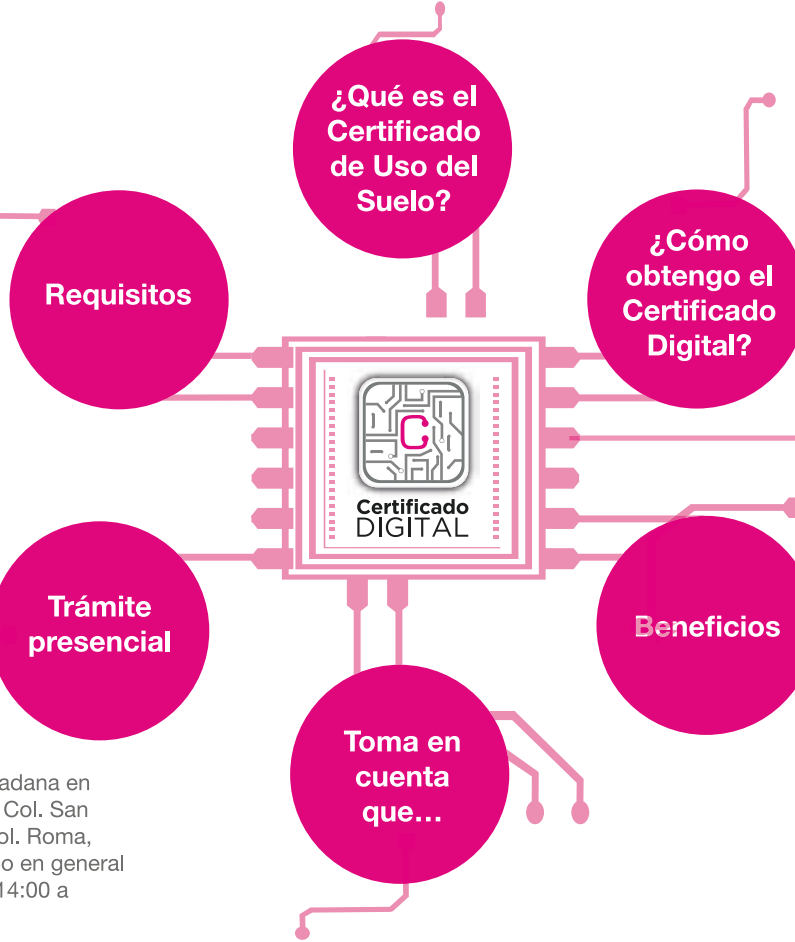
¿Qué es el Certificado de Uso del Suelo?

Requisitos

¿Cómo obtengo el Certificado Digital?

C

Certificado DIGITAL

Trámite presencial

Beneficios

Toma en cuenta que...

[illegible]adana en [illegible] Col. San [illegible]ol. Roma, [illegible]o en general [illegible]14:00 a